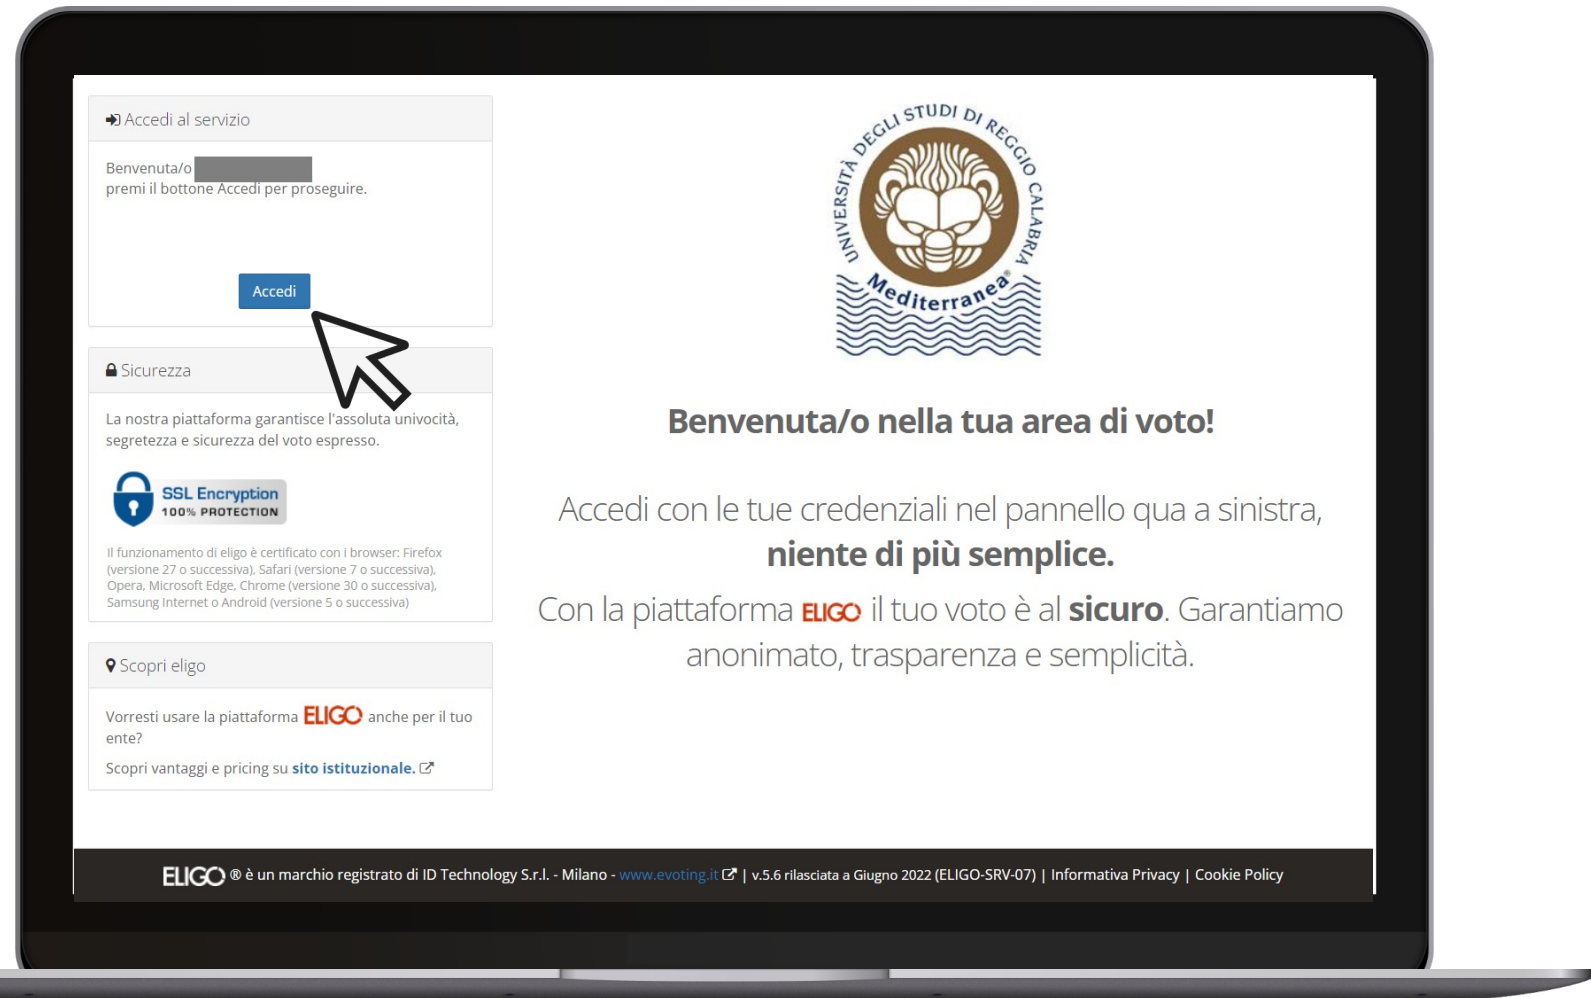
Accedi al servizio

Benvenuta/o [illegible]
premi il bottone Accedi per proseguire.

Accedi

Sicurezza

La nostra piattaforma garantisce l'assoluta univocità, segretezza e sicurezza del voto espresso.

SSL Encryption
100% PROTECTION

Il funzionamento di eligo è certificato con i browser: Firefox (versione 27 o successiva), Safari (versione 7 o successiva), Opera, Microsoft Edge, Chrome (versione 30 o successiva), Samsung Internet o Android (versione 5 o successiva)

Scopri eligo

Vorresti usare la piattaforma ELIGO anche per il tuo ente?

Scopri vantaggi e pricing su sito istituzionale.

UNIVERSITÀ DEGLI STUDI DI REGGIO CALABRIA
Mediterranea

Benvenuta/o nella tua area di voto!

Accedi con le tue credenziali nel pannello qua a sinistra, niente di più semplice.

Con la piattaforma ELIGO il tuo voto è al sicuro. Garantiamo anonimato, trasparenza e semplicità.

ELIGO ® è un marchio registrato di ID Technology S.r.l. - Milano - www.evoting.it | v.5.6 rilasciata a Giugno 2022 (ELIGO-SRV-07) | Informativa Privacy | Cookie Policy